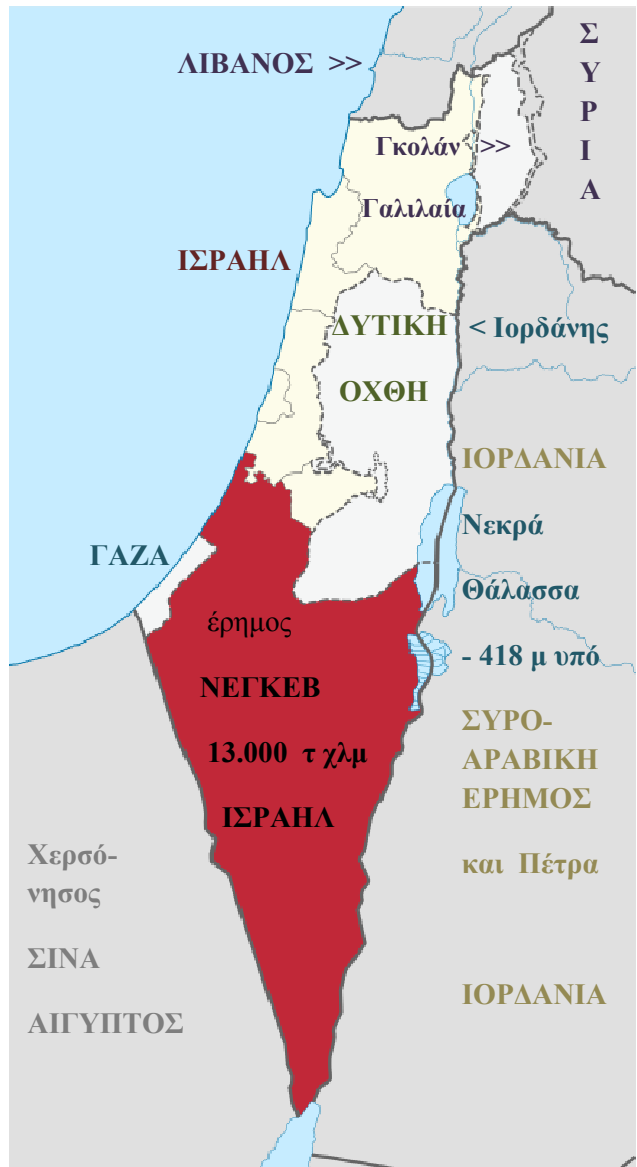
ΛΙΒΑΝΟΣ >>

Σ
Υ
Ρ
Ι
Α

Γκολάν >>

Γαλιλαία

ΙΣΡΑΗΛ

ΔΥΤΙΚΗ

< Ιορδάνης

ΟΧΘΗ

ΙΟΡΔΑΝΙΑ

Νεκρά

ΓΑΖΑ

Θάλασσα

έρημος

- 418 μ υπό

ΝΕΓΚΕΒ

ΣΥΡΟ-
ΑΡΑΒΙΚΗ
ΕΡΗΜΟΣ

13.000 τ χλμ

ΙΣΡΑΗΛ

Χερσόνησος

και Πέτρα

ΣΙΝΑ

ΙΟΡΔΑΝΙΑ

ΑΙΓΥΠΤΟΣ